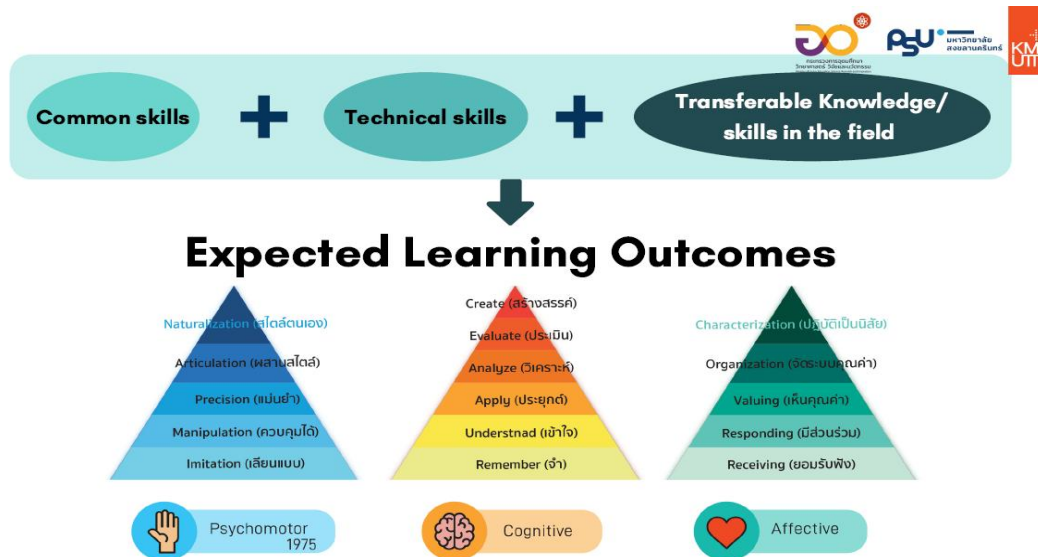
PSU มหาวิทยาลัยสงขลานครินทร์

KM UT

Common skills + Technical skills + Transferable Knowledge/ skills in the field

Expected Learning Outcomes

Naturalization (สไตล์ตนเอง)
Articulation (ผสานสไตล์)
Precision (แม่นยำ)
Manipulation (ควบคุมได้)
Imitation (เลียนแบบ)

Create (สร้างสรรค์)
Evaluate (ประเมิน)
Analyze (วิเคราะห์)
Apply (ประยุกต์)
Understnad (เข้าใจ)
Remember (จำ)

Characterization (ปฏิบัติเป็นนิสัย)
Organization (จัดระบบคุณค่า)
Valuing (เห็นคุณค่า)
Responding (มีส่วนร่วม)
Receiving (ยอมรับฟัง)

Psychomotor 1975

Cognitive

Affective